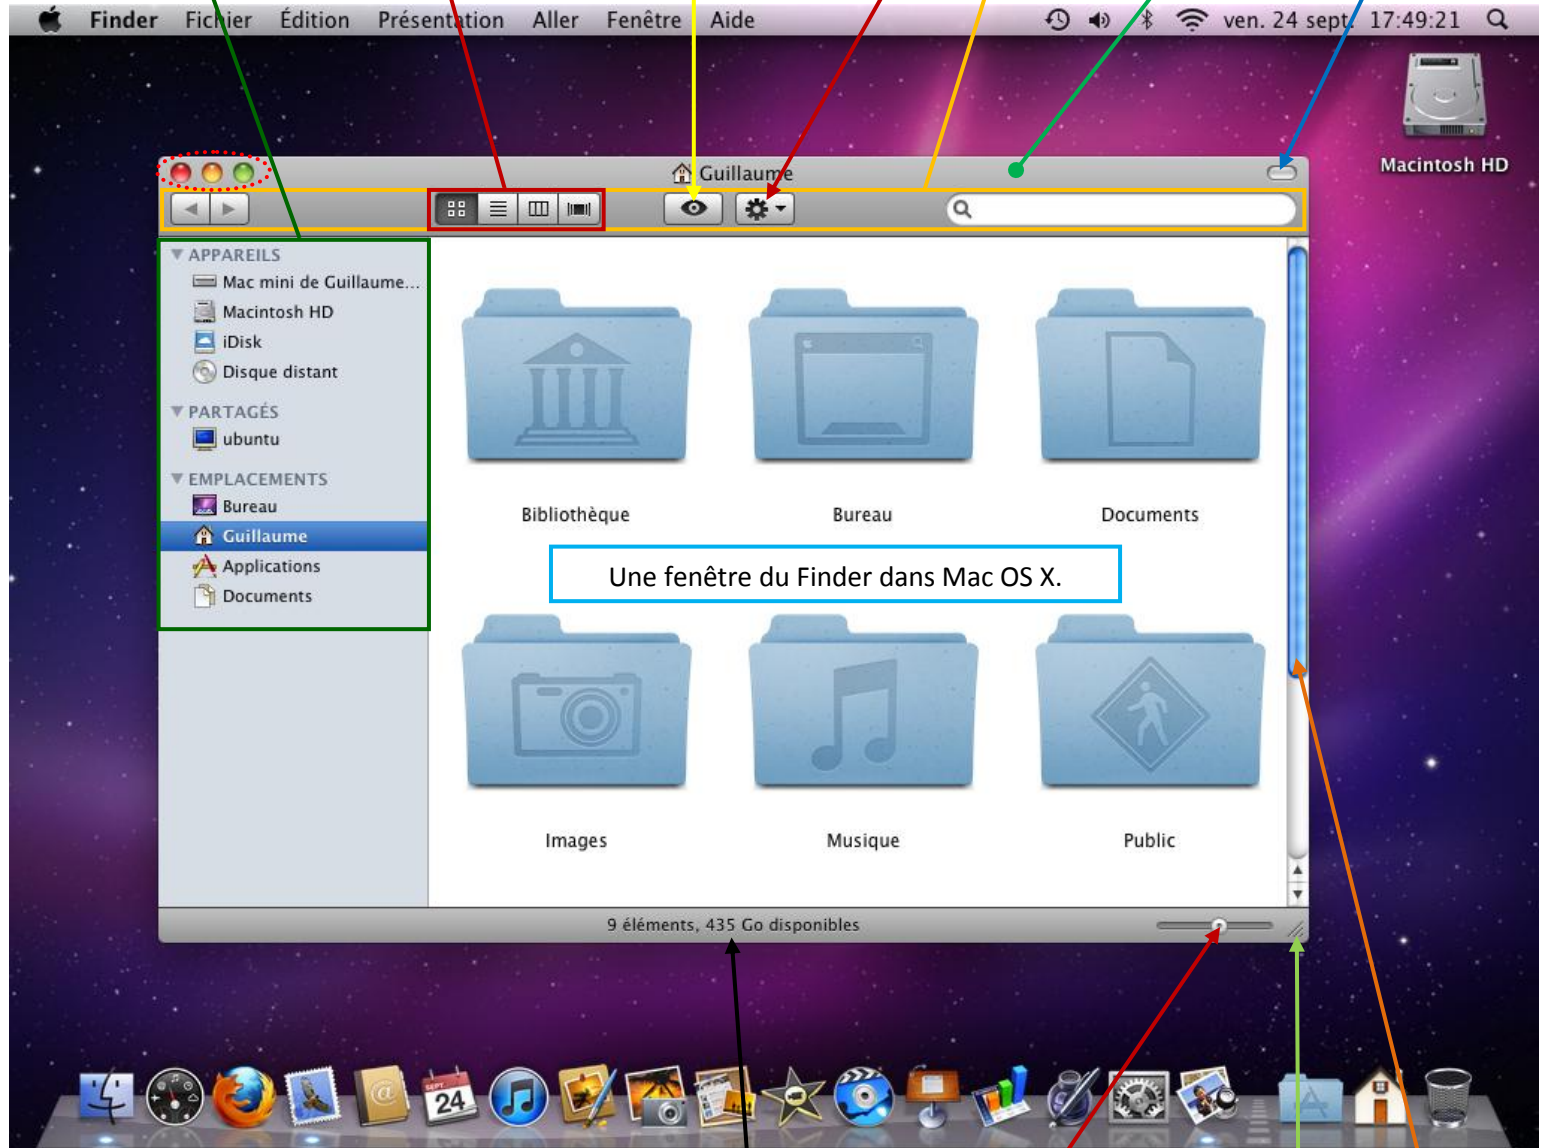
Finder Fichier Édition Présentation Aller Fenêtre Aide

ven. 24 sept. 17:49:21

Macintosh HD

Guillaume

APPAREILS
Mac mini de Guillaume...
Macintosh HD
iDisk
Disque distant

PARTAGÉS
ubuntu

EMPLACEMENTS
Bureau
Guillaume
Applications
Documents

Bibliothèque
Bureau
Documents

Une fenêtre du Finder dans Mac OS X.

Images
Musique
Public

9 éléments, 435 Go disponibles

SEPT
24